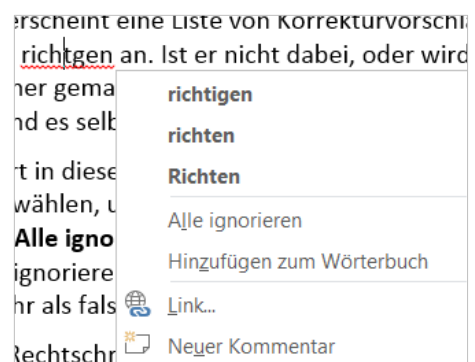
rscheint eine Liste von Korrekturvorschlä
richtgen an. Ist er nicht dabei, oder wird
her gemä
nd es selb
t in diese
wählen, u
Alle igno
ignoriere
hr als fals
Rechtschr

richtigen
richten
Richten
Alle ignorieren
Hinzufügen zum Wörterbuch
Link...
Neuer Kommentar